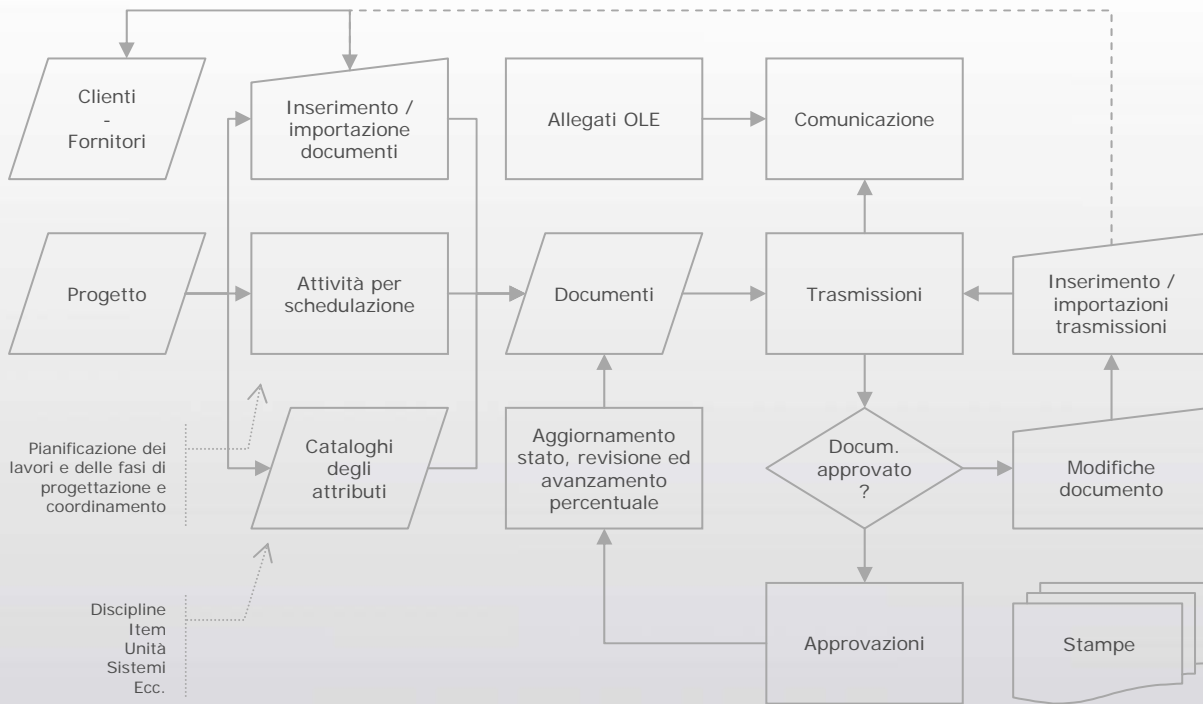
Clienti
-
Fornitori

Inserimento / importazione documenti

Allegati OLE

Comunicazione

Progetto

Attività per schedulazione

Documenti

Trasmissioni

Inserimento / importazioni trasmissioni

Pianificazione dei lavori e delle fasi di progettazione e coordinamento

Cataloghi degli attributi

Aggiornamento stato, revisione ed avanzamento percentuale

Docum. approvato ?

Modifiche documento

Discipline
Item
Unità
Sistemi
Ecc.

Approvazioni

Stampe